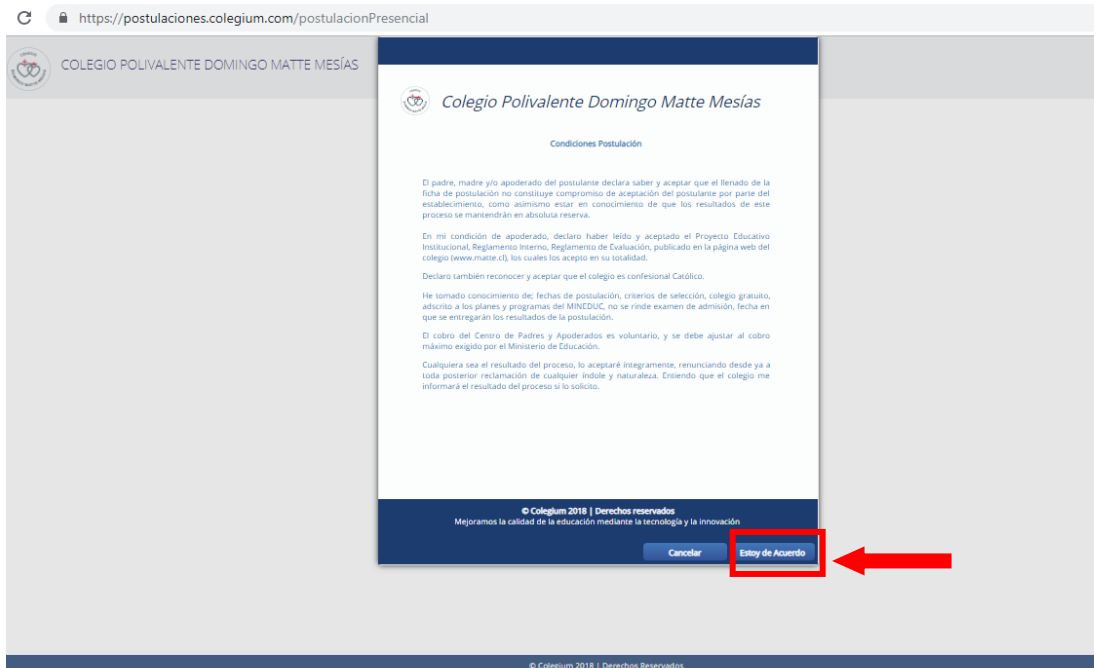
https://postulaciones.colegium.com/postulacionPresencial

COLEGIO POLIVALENTE DOMINGO MATTE MESÍAS

Colegio Polivalente Domingo Matte Mesías

Condiciones Postulación

El padre, madre y/o apoderado del postulante declara saber y aceptar que el llenado de la ficha de postulación no constituye compromiso de aceptación del postulante por parte del establecimiento, como asimismo estar en conocimiento de que los resultados de este proceso se mantendrán en absoluta reserva.

En mi condición de apoderado, declaro haber leído y aceptado el Proyecto Educativo Institucional, Reglamento Interno, Reglamento de Evaluación, publicado en la página web del colegio (www.matte.cl), los cuales los acepto en su totalidad.

Declaro también reconocer y aceptar que el colegio es confesional Católico.

He tomado conocimiento de; fechas de postulación, criterios de selección, colegio gratuito, adscrito a los planes y programas del MINEDUC, no se rinde examen de admisión, fecha en que se entregarán los resultados de la postulación.

El cobro del Centro de Padres y Apoderados es voluntario, y se debe ajustar al cobro máximo exigido por el Ministerio de Educación.

Cualquiera sea el resultado del proceso, lo aceptaré íntegramente, renunciando desde ya a toda posterior reclamación de cualquier índole y naturaleza. Entiendo que el colegio me informará el resultado del proceso si lo solicito.

© Colegium 2018 | Derechos reservados
Mejoramos la calidad de la educación mediante la tecnología y la innovación

Cancelar
Estoy de Acuerdo

© Colegium 2018 | Derechos Reservados